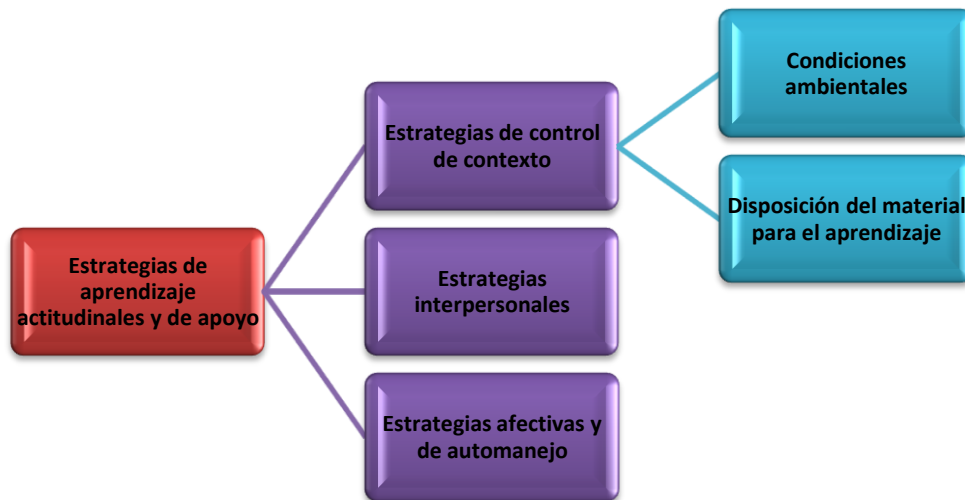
Estrategias de aprendizaje actitudinales y de apoyo

Estrategias de control de contexto

Estrategias interpersonales

Estrategias afectivas y de automanejo

Condiciones ambientales

Disposición del material para el aprendizaje